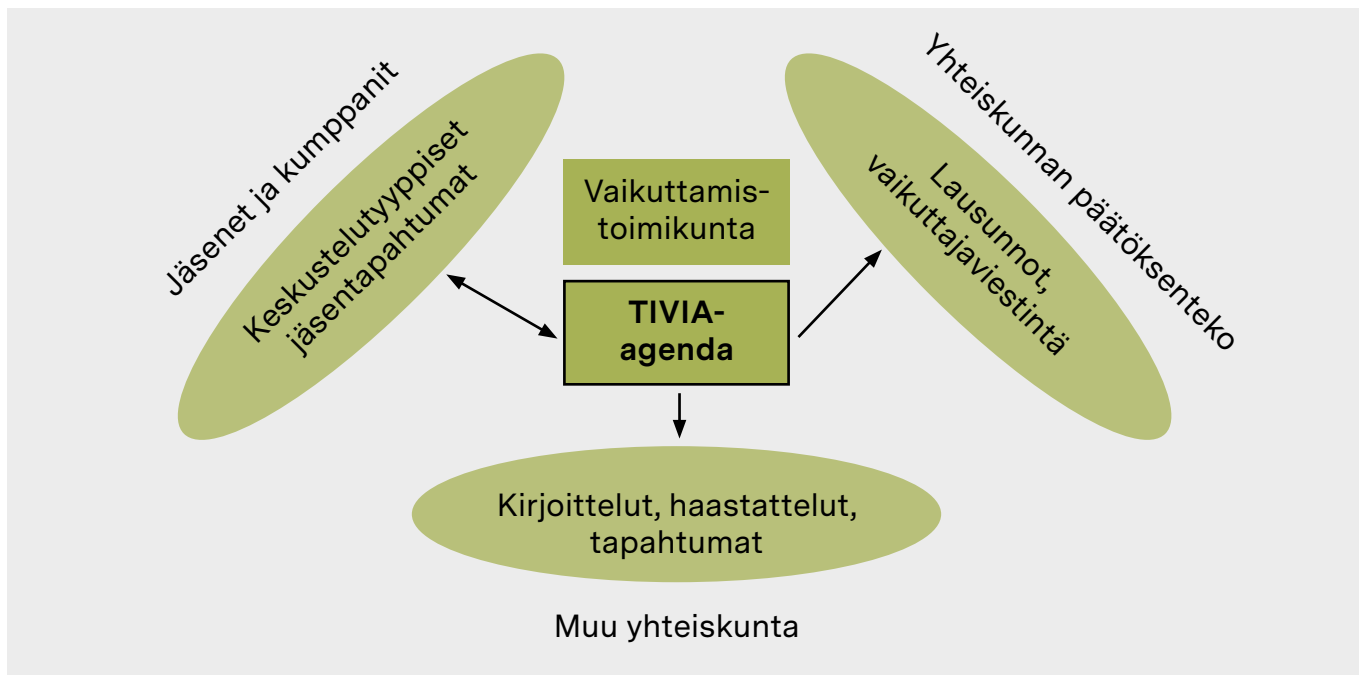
Jäsenet ja kumppanit

Keskustelutyyppiset jäsentapahtumat

Vaikuttamistoimikunta

TIVIA-agenda

Yhteiskunnan päätöksenteko

Lausunnot, vaikuttajaviestintä

Kirjoittelut, haastattelut, tapahtumat

Muu yhteiskunta